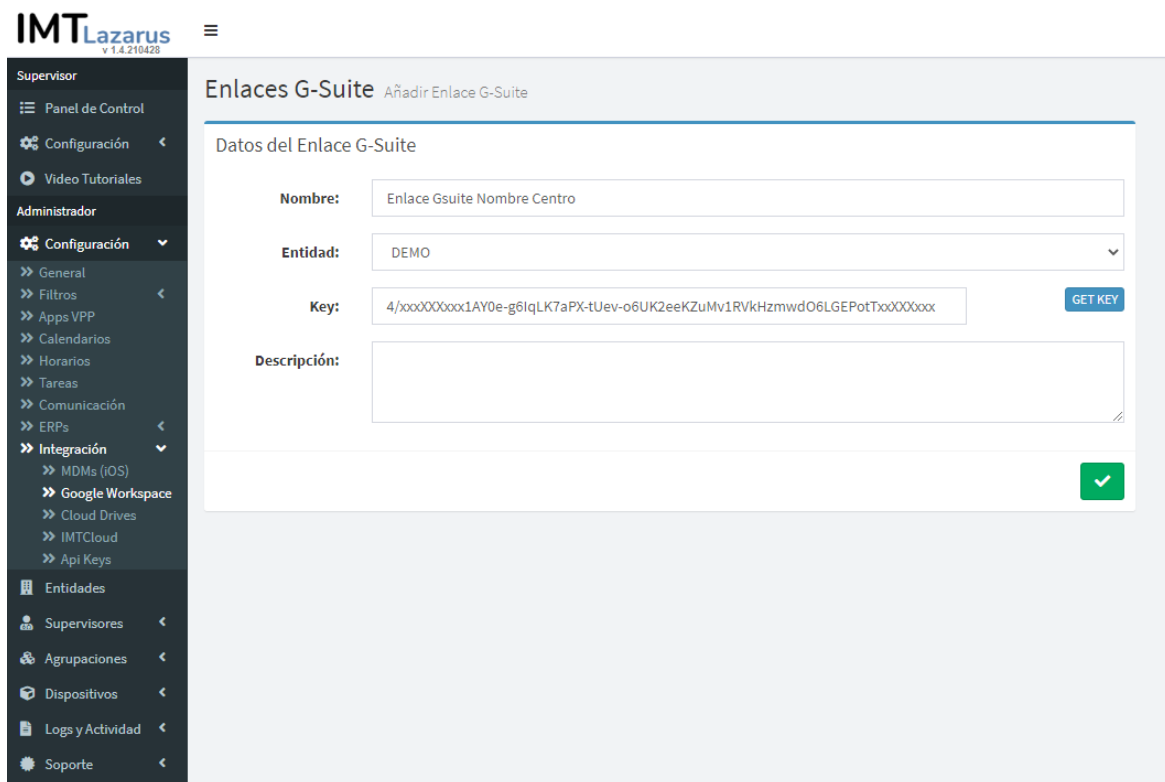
IMT Lazarus
v 1.4.210428

≡

Supervisor
Panel de Control
Configuración
Video Tutoriales
Administrador
Configuración
General
Filtros
Apps VPP
Calendarios
Horarios
Tareas
Comunicación
ERPs
Integración
MDMs (iOS)
Google Workspace
Cloud Drives
IMTCloud
Api Keys
Entidades
Supervisores
Agrupaciones
Dispositivos
Logs y Actividad
Soporte

Enlaces G-Suite Añadir Enlace G-Suite

Datos del Enlace G-Suite

Nombre: Enlace Gsuite Nombre Centro

Entidad: DEMO

Key: 4/xxxXXXxxx1AY0e-g6IqLK7aPX-tUev-o6UK2eeKZuMv1RVkHzmwdO6LGEPotTxxXXXxxx GET KEY

Descripción: